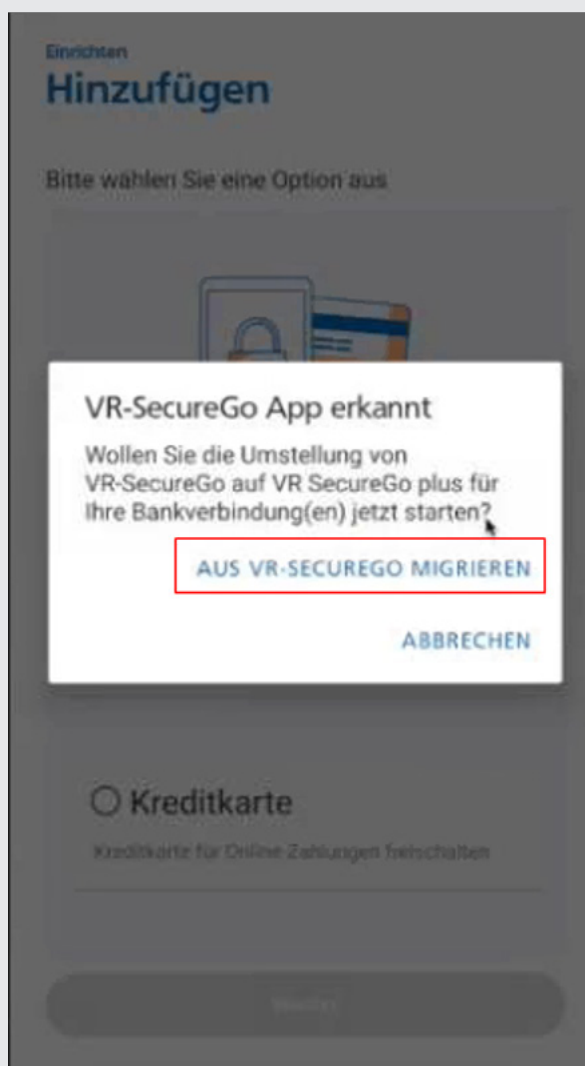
Einrichten
Hinzufügen

Bitte wählen Sie eine Option aus

VR-SecureGo App erkannt

Wollen Sie die Umstellung von VR-SecureGo auf VR SecureGo plus für Ihre Bankverbindung(en) jetzt starten?

AUS VR-SECUREGO MIGRIEREN

ABBRECHEN

Kreditkarte

Kreditkarte für Online-Zahlungen freischalten

Weiter